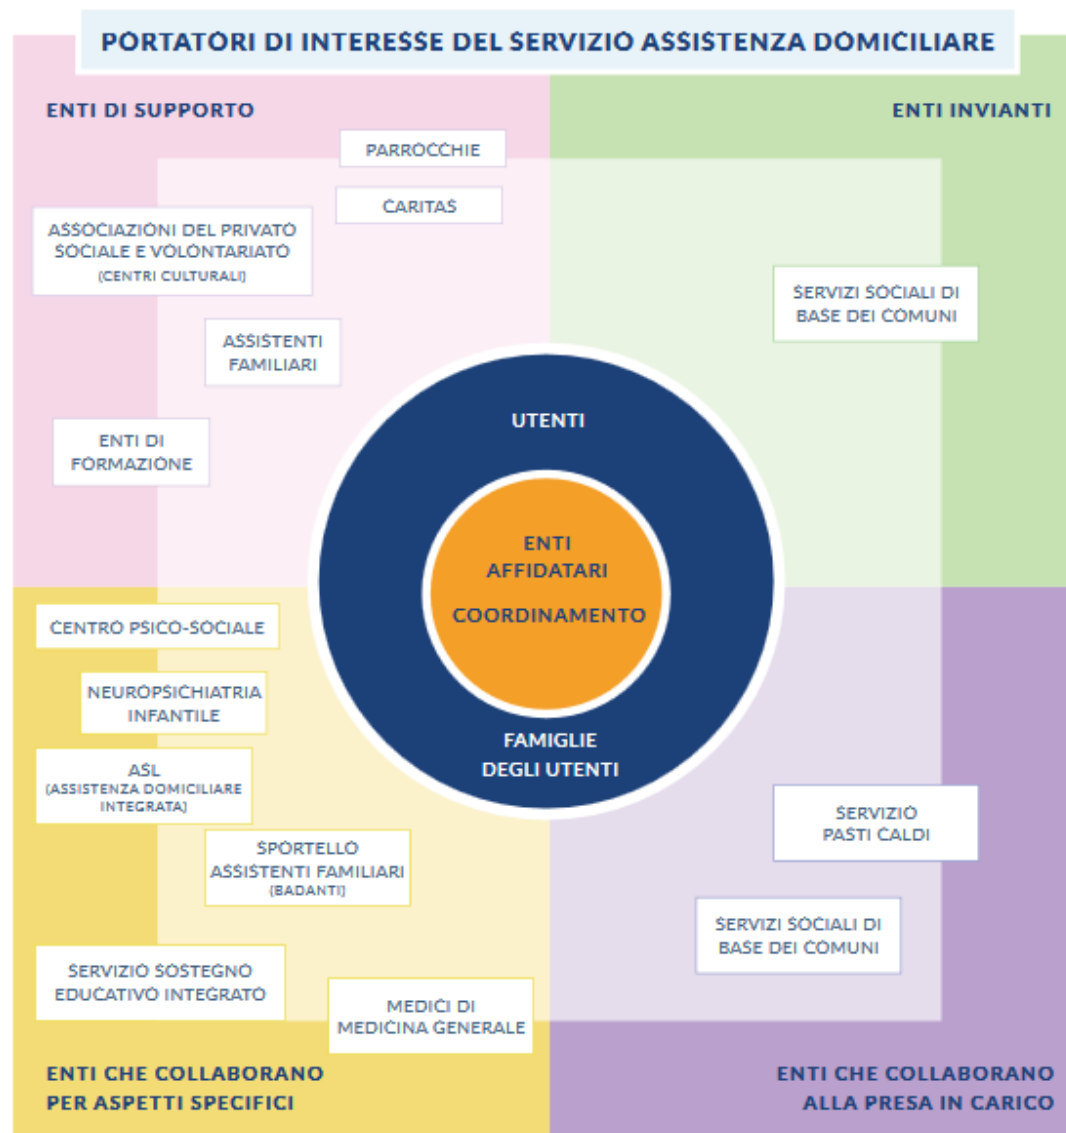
PORTATORI DI INTERESSE DEL SERVIZIO ASSISTENZA DOMICILIARE

ENTI DI SUPPORTO

ENTI INVIANTI

PARROCCHIE

CARITAS

ASSOCIAZIONI DEL PRIVATO SOCIALE E VOLONTARIATO (CENTRI CULTURALI)

ASSISTENTI FAMILIARI

ENTI DI FORMAZIONE

SERVIZI SOCIALI DI BASE DEI COMUNI

UTENTI

ENTI AFFIDATARI

COORDINAMENTO

FAMIGLIE DEGLI UTENTI

CENTRO PSICO-SOCIALE

NEUROPSICHIATRIA INFANTILE

ASL (ASSISTENZA DOMICILIARE INTEGRATA)

SPORTELLO ASSISTENTI FAMILIARI (BADANTI)

SERVIZIO SOSTEGNO EDUCATIVO INTEGRATO

MEDICI DI MEDICINA GENERALE

SERVIZIO PASTI CALDI

SERVIZI SOCIALI DI BASE DEI COMUNI

ENTI CHE COLLABORANO PER ASPETTI SPECIFICI

ENTI CHE COLLABORANO ALLA PRESA IN CARICO